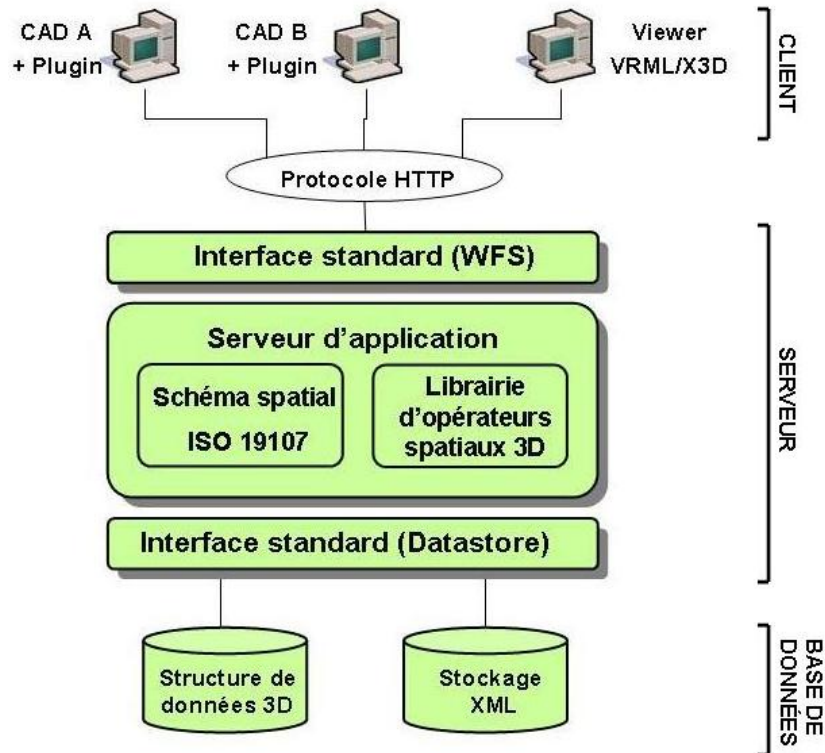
CAD A
+ Plugin

CAD B
+ Plugin

Viewer
VRML/X3D

CLIENT

Protocole HTTP

Interface standard (WFS)

Serveur d'application

Schéma spatial
ISO 19107

Librairie
d'opérateurs
spatiaux 3D

SERVEUR

Interface standard (Datastore)

Structure de
données 3D

Stockage
XML

BASE DE
DONNÉES